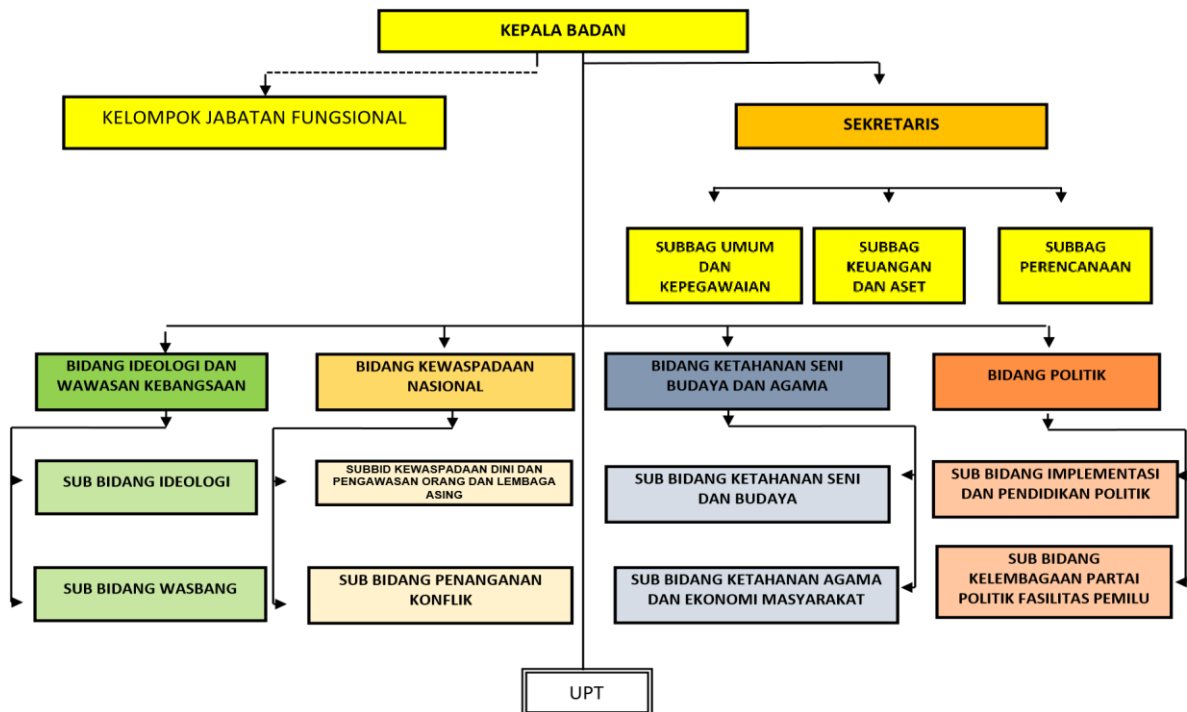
KEPALA BADAN

KELOMPOK JABATAN FUNGSIONAL

SEKRETARIS

SUBBAG UMUM DAN KEPEGAWAIAN

SUBBAG KEUANGAN DAN ASET

SUBBAG PERENCANAAN

BIDANG IDEOLOGI DAN WAWASAN KEBANGSAAN

SUB BIDANG IDEOLOGI

SUB BIDANG WASBANG

BIDANG KEWASPADAAN NASIONAL

SUBBID KEWASPADAAN DINI DAN PENGAWASAN ORANG DAN LEMBAGA ASING

SUB BIDANG PENANGANAN KONFLIK

BIDANG KETAHANAN SENI BUDAYA DAN AGAMA

SUB BIDANG KETAHANAN SENI DAN BUDAYA

SUB BIDANG KETAHANAN AGAMA DAN EKONOMI MASYARAKAT

BIDANG POLITIK

SUB BIDANG IMPLEMENTASI DAN PENDIDIKAN POLITIK

SUB BIDANG KELEMBAGAAN PARTAI POLITIK FASILITAS PEMILU

UPT